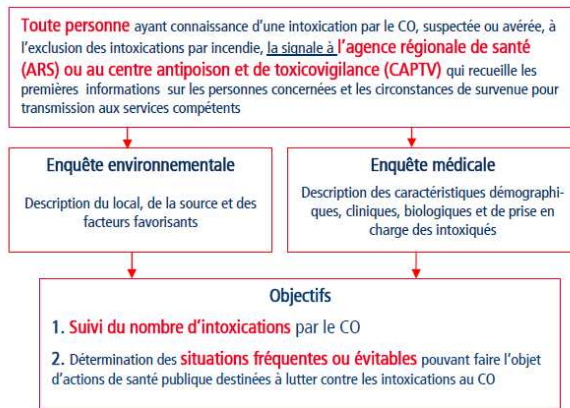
Toute personne ayant connaissance d'une intoxication par le CO, suspectée ou avérée, à l'exclusion des intoxications par incendie, la signale à l'agence régionale de santé (ARS) ou au centre antipoison et de toxicovigilance (CAPTV) qui recueille les premières informations sur les personnes concernées et les circonstances de survenue pour transmission aux services compétents

Enquête environnementale

Description du local, de la source et des facteurs favorisants

Enquête médicale

Description des caractéristiques démographiques, cliniques, biologiques et de prise en charge des intoxiqués

Objectifs

1. Suivi du nombre d'intoxications par le CO

2. Détermination des situations fréquentes ou évitables pouvant faire l'objet d'actions de santé publique destinées à lutter contre les intoxications au CO